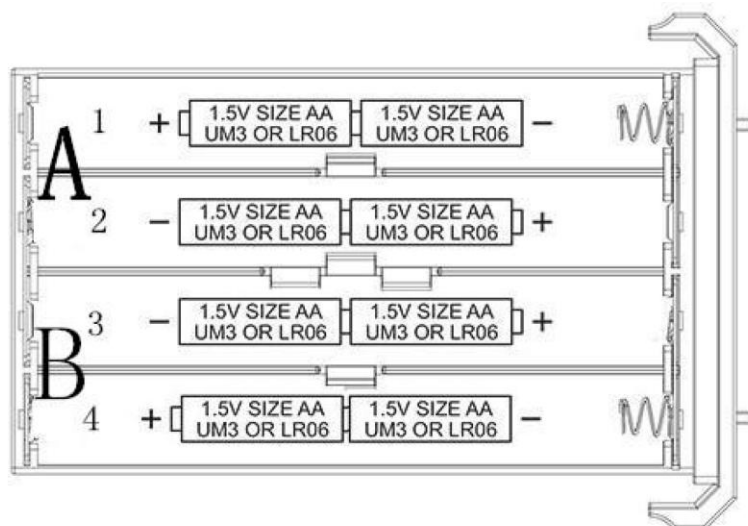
A

1 + 1.5V SIZE AA UM3 OR LR06 1.5V SIZE AA UM3 OR LR06 −

2 − 1.5V SIZE AA UM3 OR LR06 1.5V SIZE AA UM3 OR LR06 +

B

3 − 1.5V SIZE AA UM3 OR LR06 1.5V SIZE AA UM3 OR LR06 +

4 + 1.5V SIZE AA UM3 OR LR06 1.5V SIZE AA UM3 OR LR06 −